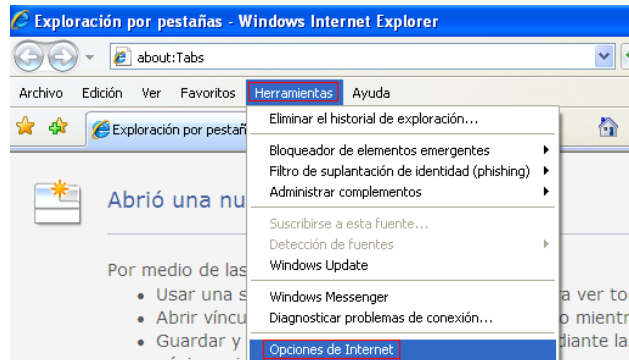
Exploración por pestañas - Windows Internet Explorer

about:Tabs

Archivo Edición Ver Favoritos Herramientas Ayuda

Exploración por pestañ

Eliminar el historial de exploración...

Bloqueador de elementos emergentes

Filtro de suplantación de identidad (phishing)

Administrar complementos

Suscribirse a esta fuente...

Detección de fuentes

Windows Update

Windows Messenger

Diagnosticar problemas de conexión...

Opciones de Internet

Abrió una nu

Por medio de las

• Usar una s

• Abrir víncu

• Guardar y

a ver to

o mientr

diante la